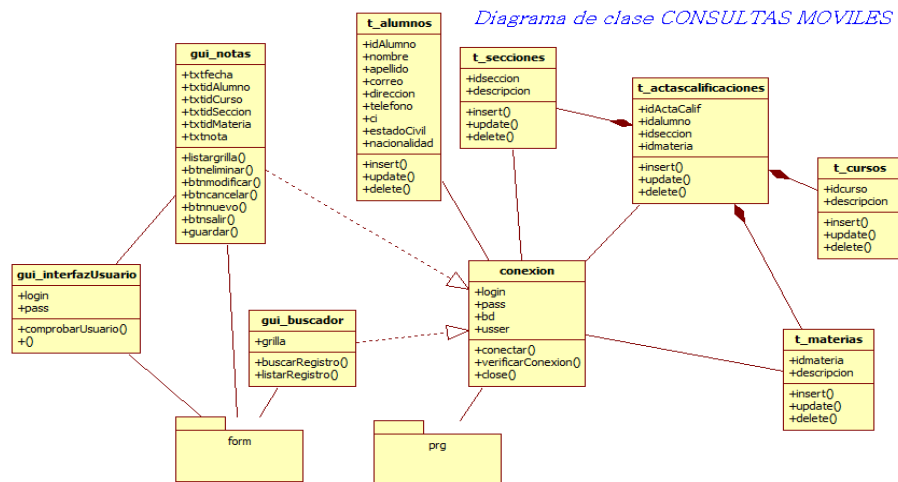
Diagrama de clase CONSULTAS MOVILES

t_alumnos
+idAlumno
+nombre
+apellido
+correo
+direccion
+telefono
+ci
+estadoCivil
+nacionalidad
+insert()
+update()
+delete()

gui_notas
+txtfecha
+txtidAlumno
+txtidCurso
+txtidSeccion
+txtidMateria
+txtnota
+listargrilla()
+btneliminar()
+btnmodificar()
+btncancelar()
+btnnuevo()
+btnsalir()
+guardar()

t_secciones
+idseccion
+descripcion
+insert()
+update()
+delete()

t_actascalificaciones
+idActaCalif
+idalumno
+idseccion
+idmateria
+insert()
+update()
+delete()

t_cursos
+idcurso
+descripcion
+insert()
+update()
+delete()

gui_interfazUsuario
+login
+pass
+comprobarUsuario()
+()

conexion
+login
+pass
+bd
+usser
+conectar()
+verificarConexion()
+close()

gui_buscador
+grilla
+buscarRegistro()
+listarRegistro()

t_materias
+idmateria
+descripcion
+insert()
+update()
+delete()

form

prg